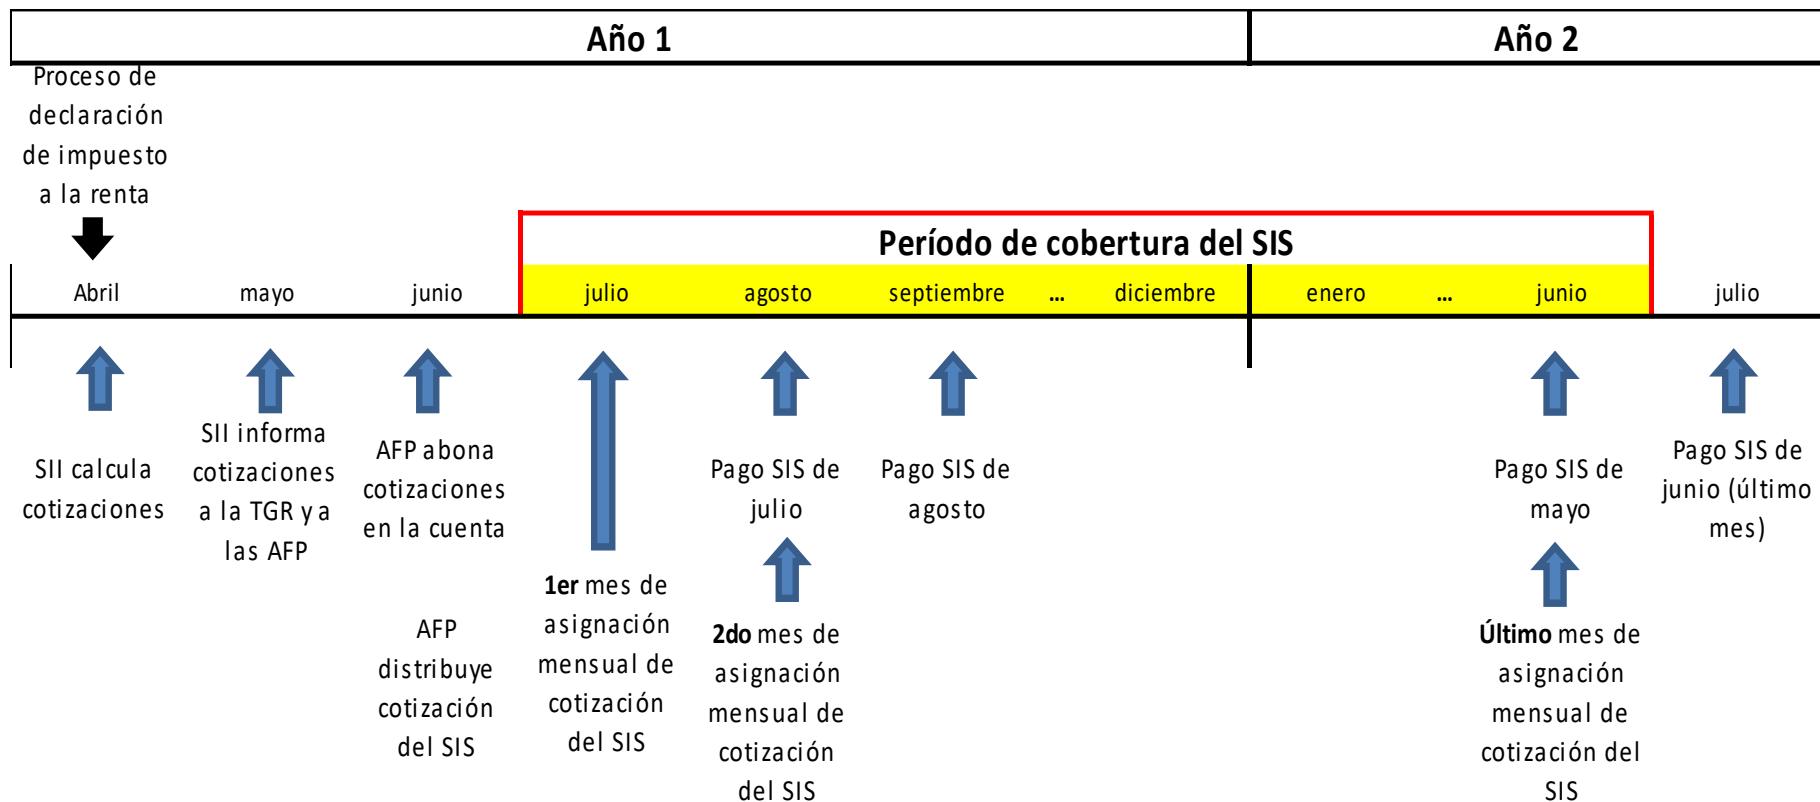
Año 1

Año 2

Proceso de declaración de impuesto a la renta

Período de cobertura del SIS

Abril

mayo

junio

julio

agosto

septiembre

...

diciembre

enero

...

junio

julio

SII calcula cotizaciones

SII informa cotizaciones a la TGR y a las AFP

AFP abona cotizaciones en la cuenta

AFP distribuye cotización del SIS

**1er** mes de asignación mensual de cotización del SIS

Pago SIS de julio

**2do** mes de asignación mensual de cotización del SIS

Pago SIS de agosto

Pago SIS de mayo

**Último** mes de asignación mensual de cotización del SIS

Pago SIS de junio (último mes)